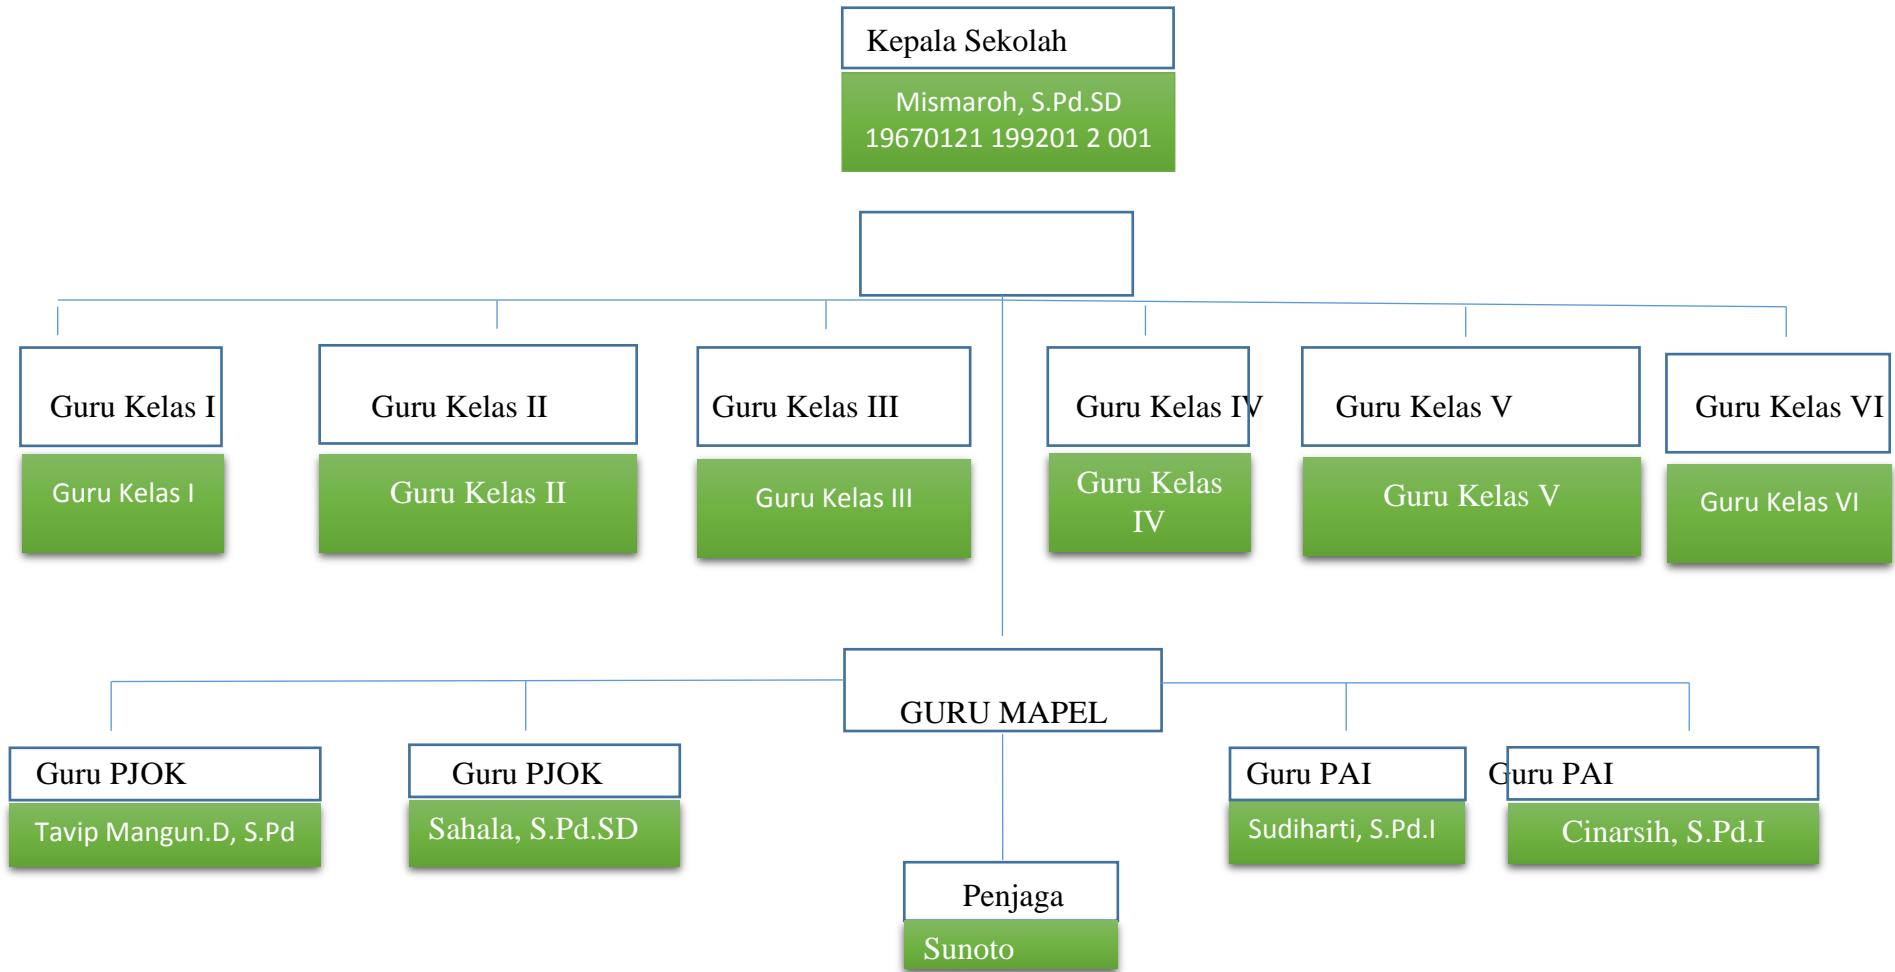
Kepala Sekolah

Mismaroh, S.Pd.SD
19670121 199201 2 001

Guru Kelas I

Guru Kelas I

Guru Kelas II

Guru Kelas II

Guru Kelas III

Guru Kelas III

Guru Kelas IV

Guru Kelas IV

Guru Kelas V

Guru Kelas V

Guru Kelas VI

Guru Kelas VI

GURU MAPEL

Guru PJOK

Tavip Mangun.D, S.Pd

Guru PJOK

Sahala, S.Pd.SD

Guru PAI

Sudiharti, S.Pd.I

Guru PAI

Cinarsih, S.Pd.I

Penjaga

Sunoto